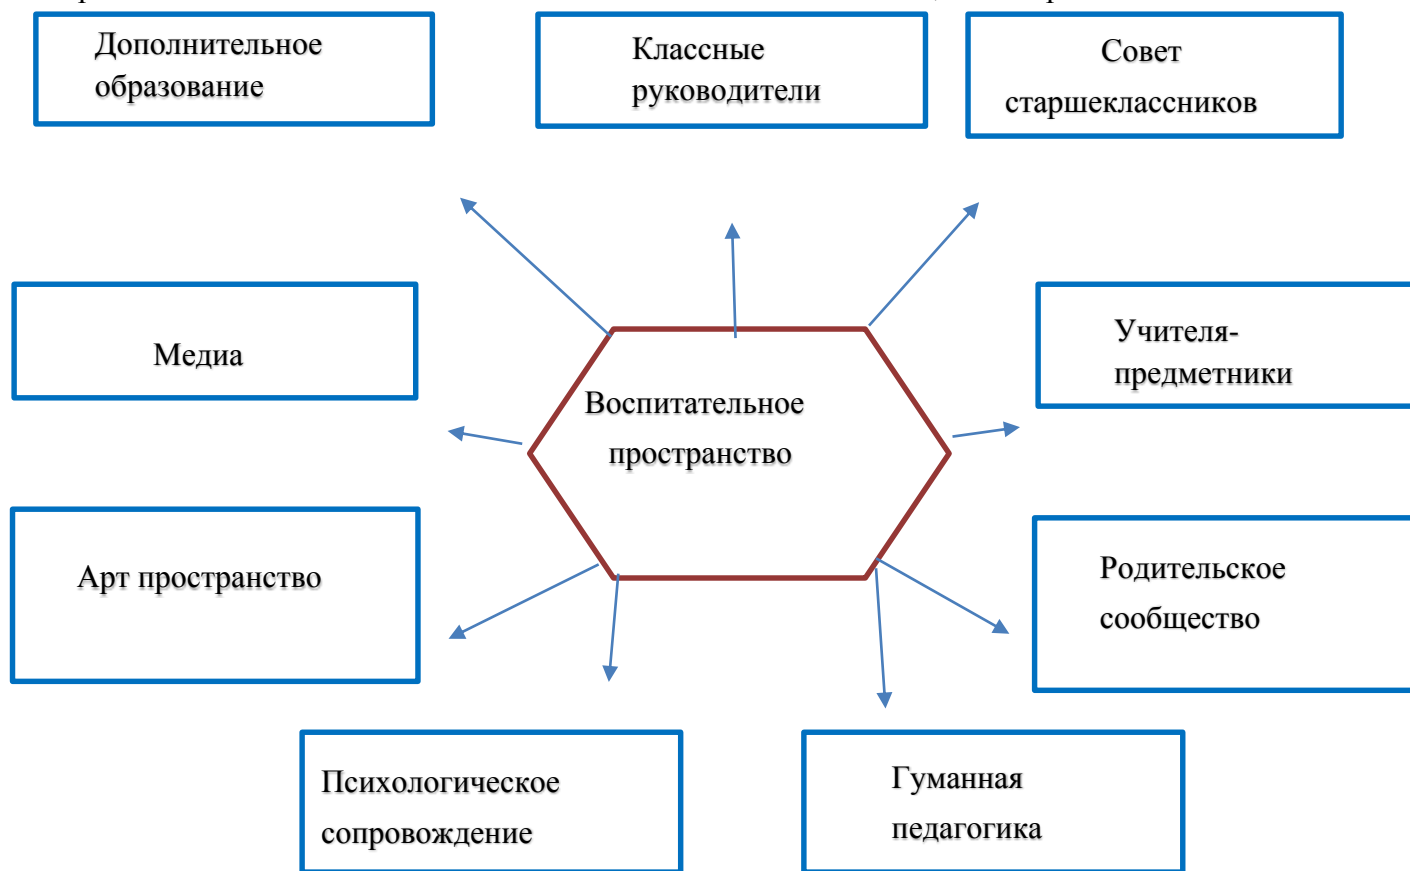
Дополнительное образование

Классные руководители

Совет старшеклассников

Медиа

Воспитательное пространство

Учителя-предметники

Арт пространство

Родительское сообщество

Психологическое сопровождение

Гуманная педагогика